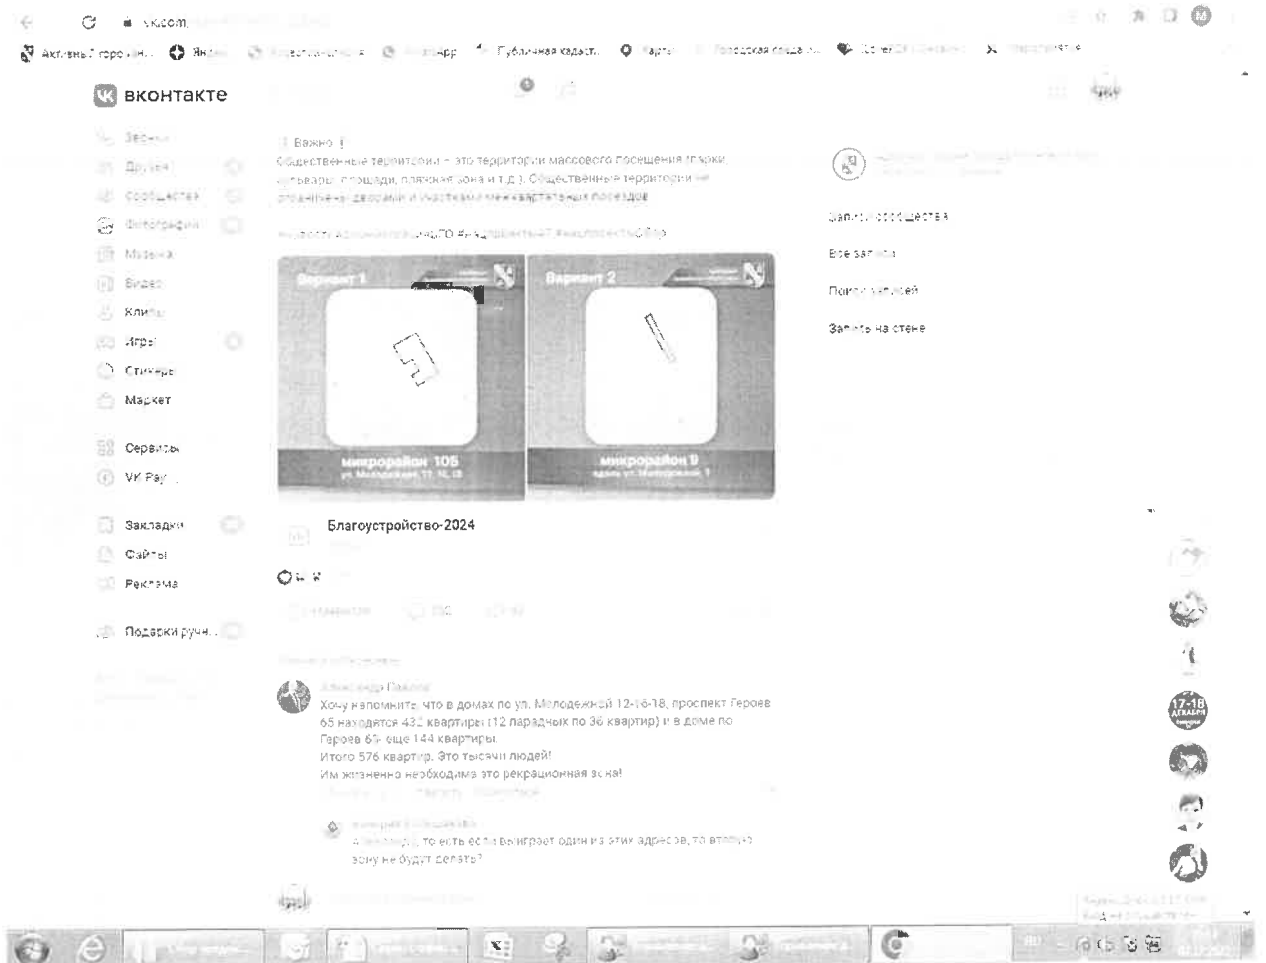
vk.com

Актуальный городской... Яндекс Госуслуги WhatsApp Публичная кадаст... Карты Городская среда... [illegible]

вконтакте

Друзья
Сообщества
Фотографии
Музыка
Видео
Клипы
Игры
Стикеры
Маркет

Сервисы
VK Pay

Закладки
Файлы
Реклама

Подарки ручн...

! Важно !
Общественные территории – это территории массового посещения (парки, бульвары, площади, пляжная зона и т.д.). Общественные территории не ограничены дворами и участками межквартальных проездов

Вариант 1
Вариант 2

микрорайон 10Б
ул. Молодежная 12, 16, 18

микрорайон 9
вдоль ул. Молодежной, 1

Благоустройство-2024

Записи сообщества
Все записи
Поиск записей
Запись на стене

Александр Павлов
Хочу напомнить, что в домах по ул. Молодежной 12-16-18, проспект Героев 65 находятся 432 квартиры (12 парадных по 36 квартир) и в доме по Героев 65 еще 144 квартиры.
Итого 576 квартир. Это тысячи людей!
Им жизненно необходима это рекреационная зона!

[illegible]
А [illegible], то есть если выиграет один из этих адресов, то второю зону не будут делать?

17-18 ДЕКАБРЯ